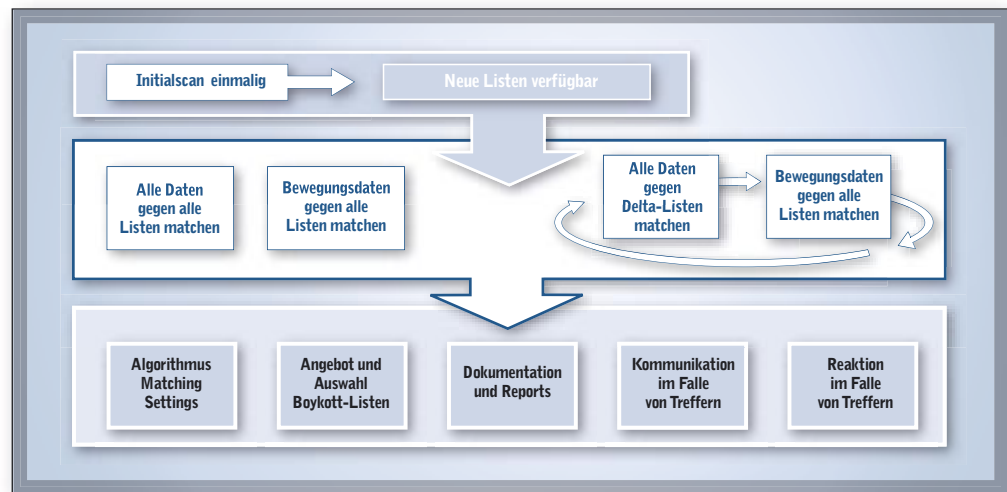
Initialscan einmalig

Neue Listen verfügbar

Alle Daten gegen alle Listen matchen

Bewegungsdaten gegen alle Listen matchen

Alle Daten gegen Delta-Listen matchen

Bewegungsdaten gegen alle Listen matchen

Algorithmus Matching Settings

Angebot und Auswahl Boykott-Listen

Dokumentation und Reports

Kommunikation im Falle von Treffern

Reaktion im Falle von Treffern